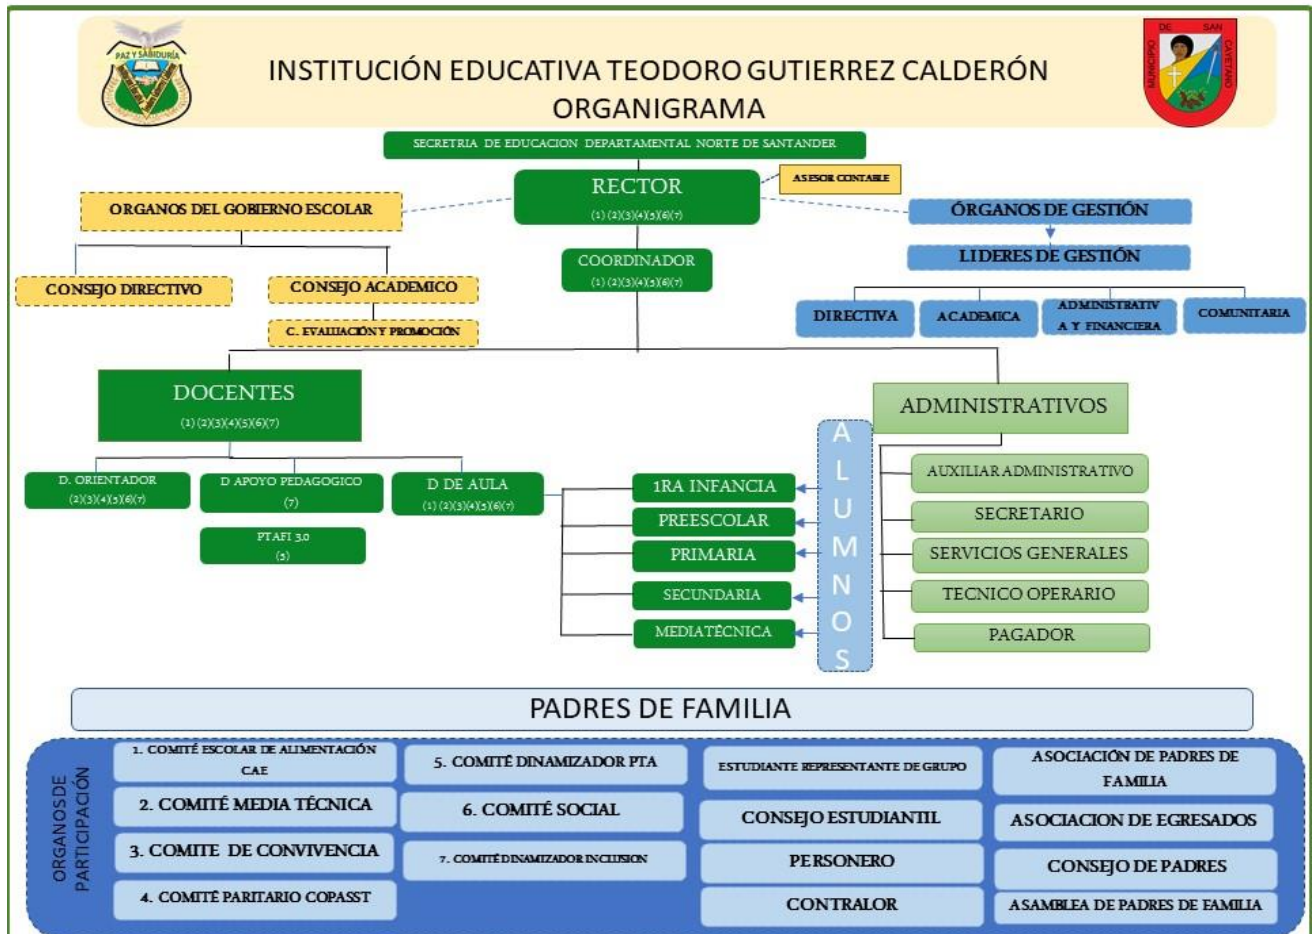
PAZ Y SABIDURÍA

INSTITUCIÓN EDUCATIVA TEODORO GUTIERREZ CALDERÓN
ORGANIGRAMA

MUNICIPIO DE SAN CAYETANO

SECRETRIA DE EDUCACION DEPARTAMENTAL NORTE DE SANTANDER

RECTOR
(1)(2)(3)(4)(5)(6)(7)

ASESOR CONTABLE

ORGANOS DEL GOBIERNO ESCOLAR

CONSEJO DIRECTIVO

CONSEJO ACADEMICO

C. EVALUACIÓN Y PROMOCIÓN

COORDINADOR
(1)(2)(3)(4)(5)(6)(7)

ÓRGANOS DE GESTIÓN

LIDERES DE GESTIÓN

DIRECTIVA

ACADEMICA

ADMINISTRATIV A Y FINANCIERA

COMUNITARIA

DOCENTES
(1)(2)(3)(4)(5)(6)(7)

D. ORIENTADOR
(2)(3)(4)(5)(6)(7)

D APOYO PEDAGOGICO
(7)

D DE AULA
(1)(2)(3)(4)(5)(6)(7)

PTAFI 3.0
(5)

ADMINISTRATIVOS

ALUMNOS

1RA INFANCIA

PREESCOLAR

PRIMARIA

SECUNDARIA

MEDIATÉCNICA

AUXILIAR ADMINISTRATIVO

SECRETARIO

SERVICIOS GENERALES

TECNICO OPERARIO

PAGADOR

PADRES DE FAMILIA

ORGANOS DE PARTICIPACIÓN

1. COMITÉ ESCOLAR DE ALIMENTACIÓN CAE

2. COMITÉ MEDIA TÉCNICA

3. COMITE DE CONVIVENCIA

4. COMITÉ PARITARIO COPASST

5. COMITÉ DINAMIZADOR PTA

6. COMITÉ SOCIAL

7. COMITÉ DINAMIZADOR INCLUSION

ESTUDIANTE REPRESENTANTE DE GRUPO

CONSEJO ESTUDIANTIL

PERSONERO

CONTRALOR

ASOCIACIÓN DE PADRES DE FAMILIA

ASOCIACION DE EGRESADOS

CONSEJO DE PADRES

ASAMBLEA DE PADRES DE FAMILIA